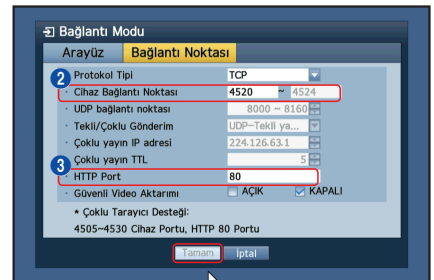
Bağlantı Modu

Arayüz | Bağlantı Noktası

2

Protokol Tipi | TCP

Cihaz Bağlantı Noktası | 4520 ~ 4524

UDP bağlantı noktası | 8000 ~ 8160

Tekli/Çoklu Gönderim | UDP-Tekli ya...

Çoklu yayın IP adresi | 224.126.63.1

3

Çoklu yayın TTL | 5

HTTP Port | 80

Güvenli Video Aktarımı | AÇIK | KAPALI

* Çoklu Tarayıcı Desteği:

4505~4530 Cihaz Portu, HTTP 80 Portu

Tamam | İptal